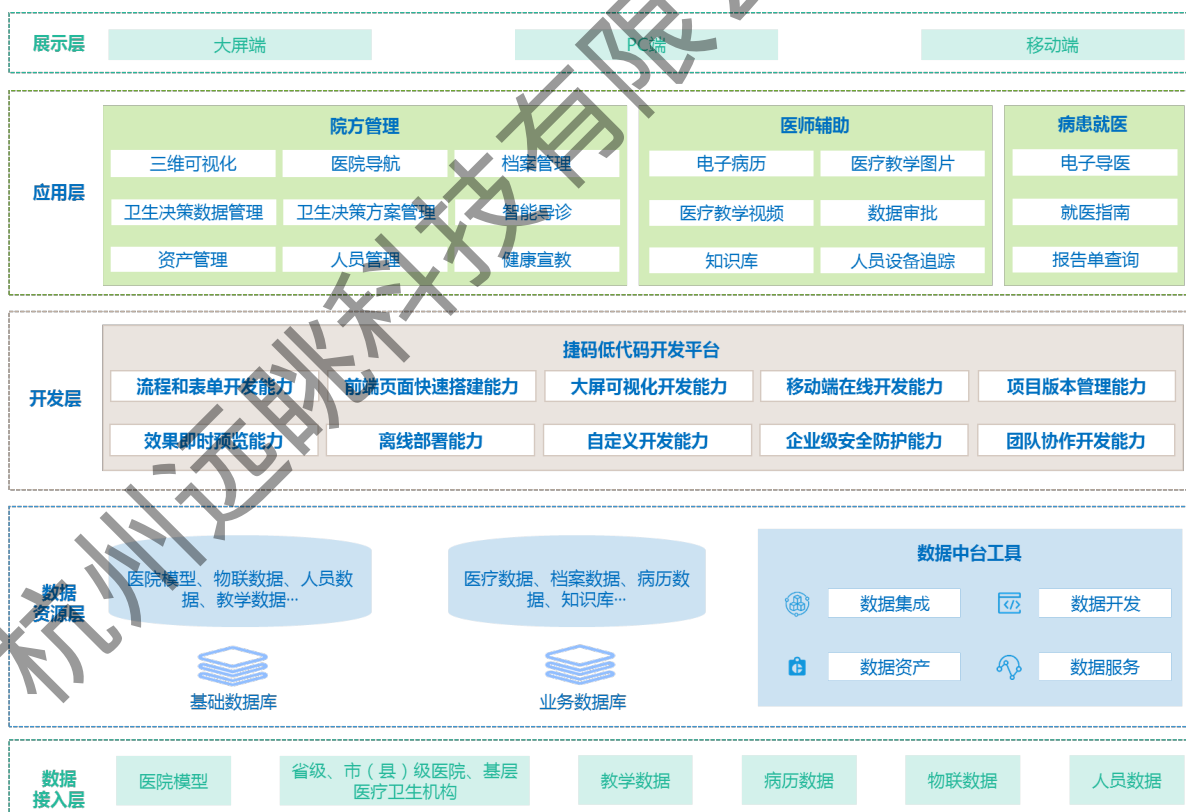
展示层

大屏端

PC端

移动端

应用层

院方管理

三维可视化

医院导航

档案管理

卫生决策数据管理

卫生决策方案管理

智能导诊

资产管理

人员管理

健康宣教

医师辅助

电子病历

医疗教学图片

医疗教学视频

数据审批

知识库

人员设备追踪

病患就医

电子导医

就医指南

报告单查询

开发层

捷码低代码开发平台

流程和表单开发能力

前端页面快速搭建能力

大屏可视化开发能力

移动端在线开发能力

项目版本管理能力

效果即时预览能力

离线部署能力

自定义开发能力

企业级安全防护能力

团队协作开发能力

数据资源层

医院模型、物联数据、人员数据、教学数据…

基础数据库

医疗数据、档案数据、病历数据、知识库…

业务数据库

数据中台工具

数据集成

数据开发

数据资产

数据服务

数据接入层

医院模型

省级、市（县）级医院、基层医疗卫生机构

教学数据

病历数据

物联数据

人员数据

杭州迈眺科技有限公司